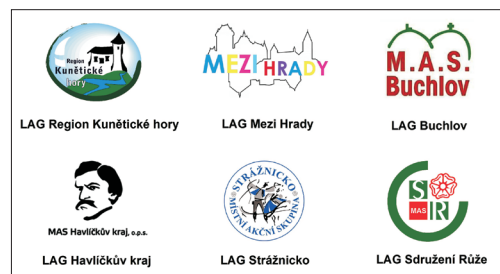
Region Kunětické hory

LAG Region Kunětické hory

MEZI HRADY

LAG Mezi Hrady

M.A.S. Buchlov

LAG Buchlov

MAS Havlíčkův kraj, o.p.s.

LAG Havlíčkův kraj

STRÁŽNICKO MÍSTNÍ AKČNÍ SKUPINA

LAG Strážnicko

S R MAS

LAG Sdružení Růže